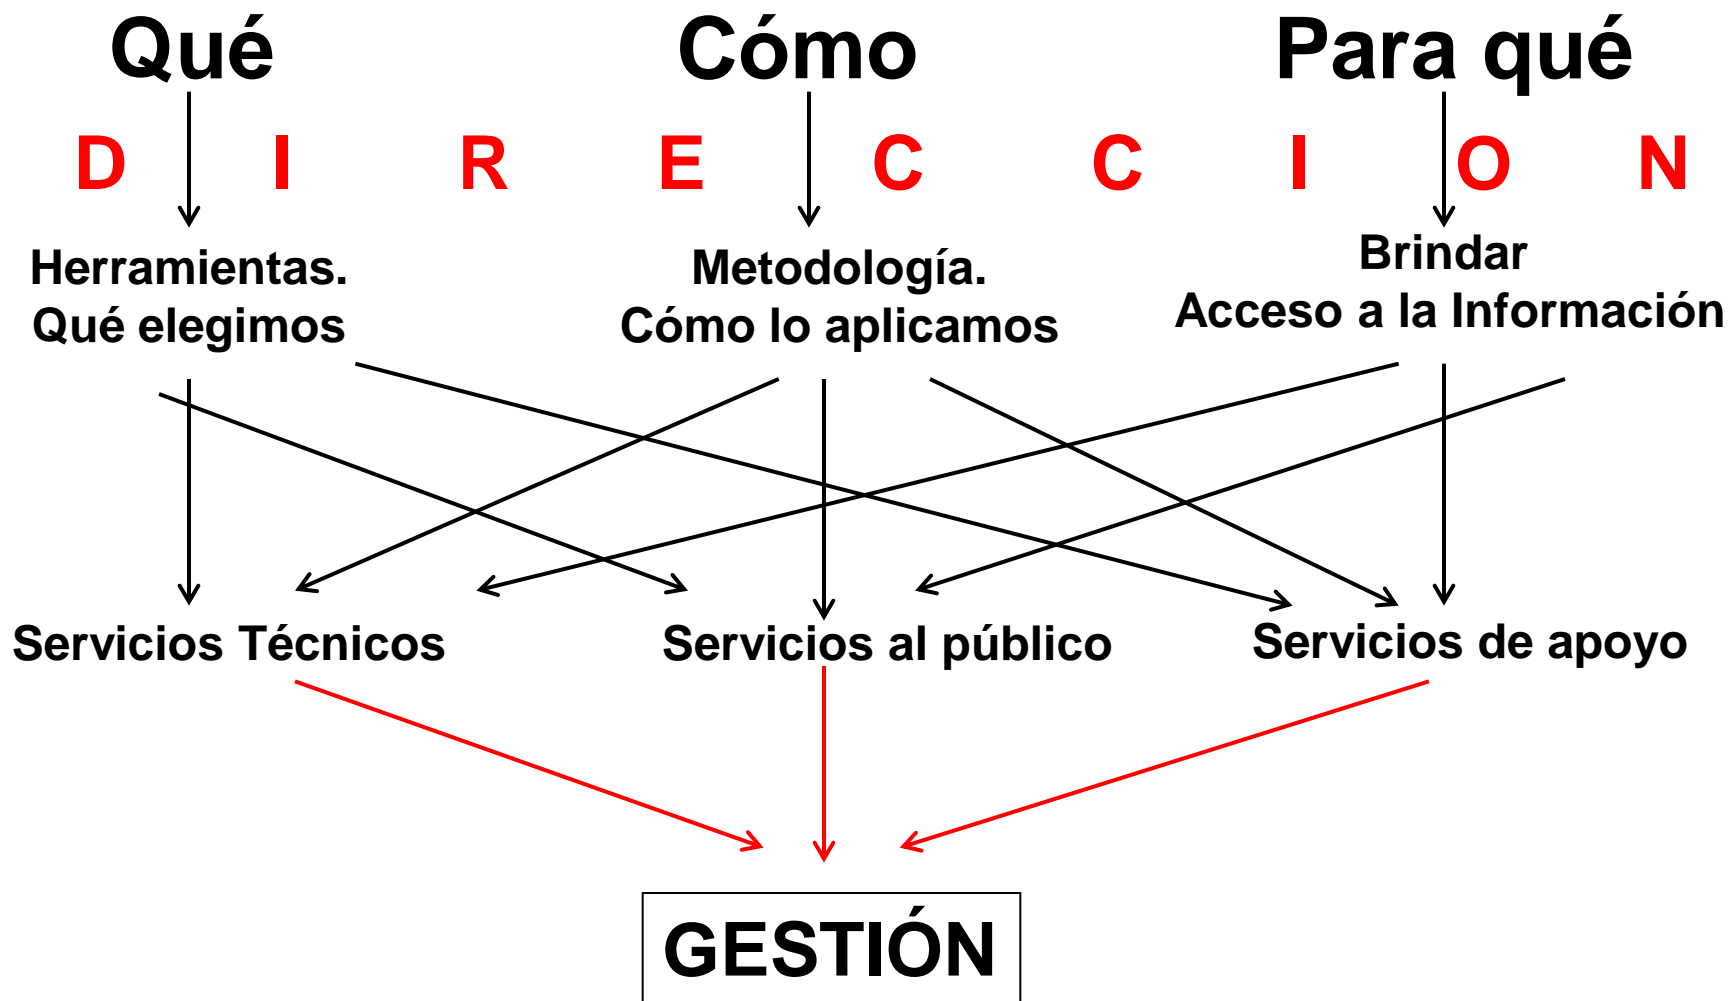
Qué

Cómo

Para qué

D I R E C C I O N

Herramientas.
Qué elegimos

Metodología.
Cómo lo aplicamos

Brindar
Acceso a la Información

Servicios Técnicos

Servicios al público

Servicios de apoyo

GESTIÓN